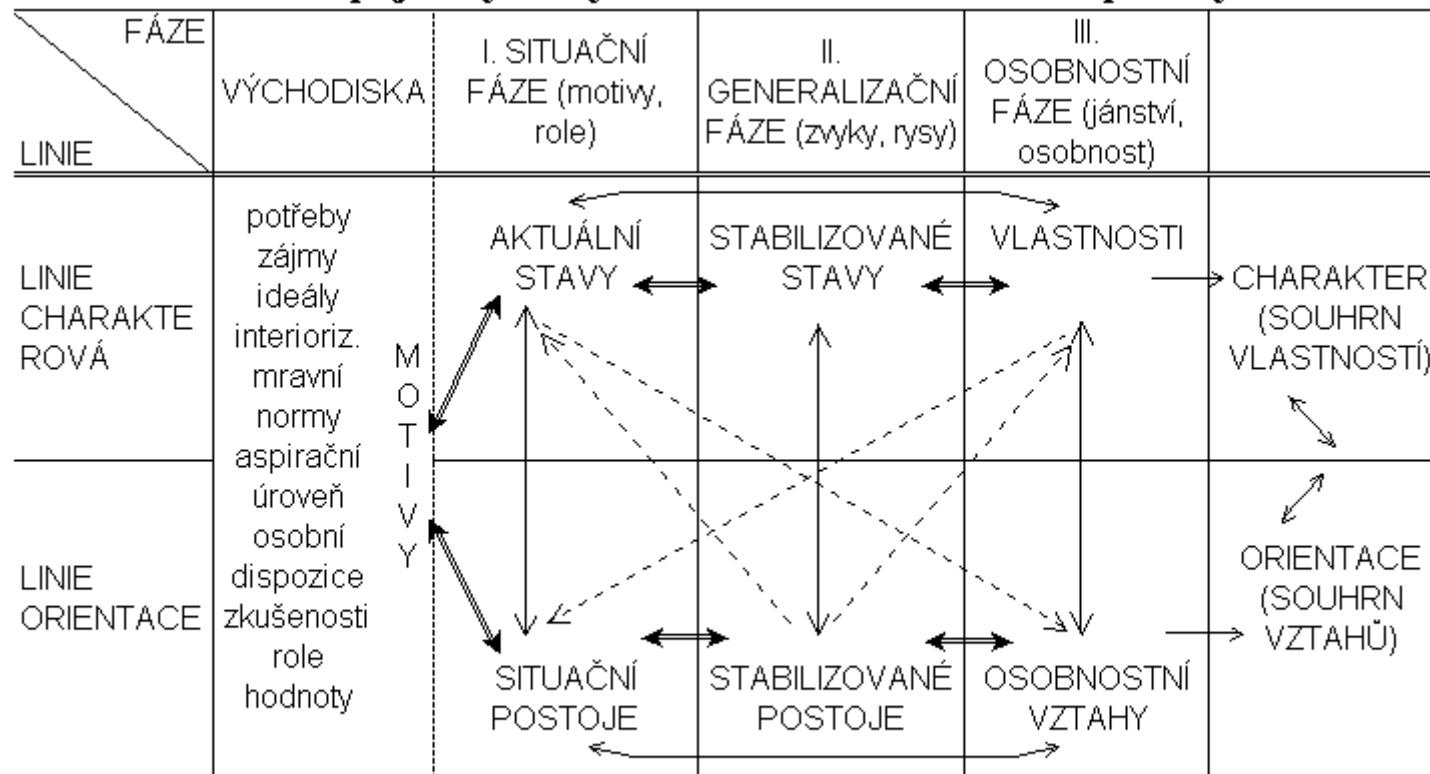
| FÁZE / LINIE | VÝCHODISKA | I. SITUAČNÍ FÁZE (motivy, role) | II. GENERALIZAČNÍ FÁZE (zvyky, rysy) | III. OSOBNOSTNÍ FÁZE (jánství, osobnost) | |
|---|---|---|---|---|---|
| LINIE CHARAKTEROVÁ | potřeby zájmy ideály interioriz. mravní normy aspirační úroveň osobní dispozice zkušenosti role hodnoty | AKTUÁLNÍ STAVY | STABILIZOVANÉ STAVY | VLASTNOSTI | CHARAKTER (SOUHRN VLASTNOSTÍ) |
| LINIE ORIENTACE | | SITUAČNÍ POSTOJE | STABILIZOVANÉ POSTOJE | OSOBNOSTNÍ VZTAHY | ORIENTACE (SOUHRN VZTAHŮ) |

M O T I V Y